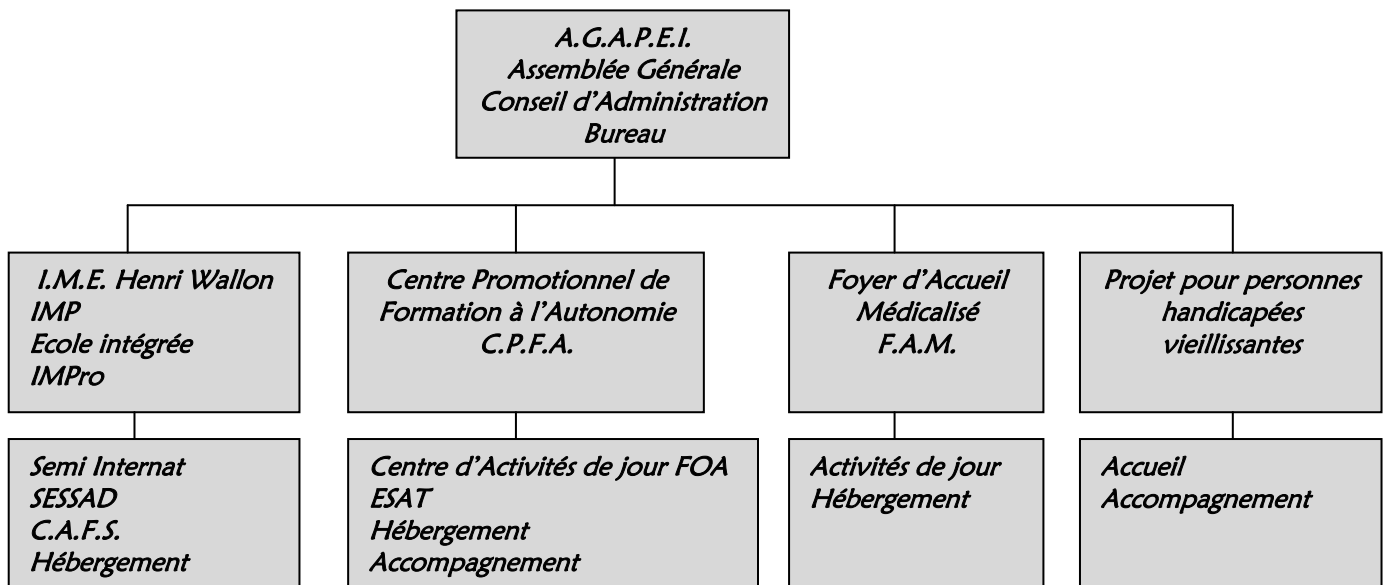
A.G.A.P.E.I.
Assemblée Générale
Conseil d'Administration
Bureau

I.M.E. Henri Wallon
IMP
Ecole intégrée
IMPro

Semi Internat
SESSAD
C.A.F.S.
Hébergement

Centre Promotionnel de Formation à l'Autonomie
C.P.F.A.

Centre d'Activités de jour FOA
ESAT
Hébergement
Accompagnement

Foyer d'Accueil
Médicalisé
F.A.M.

Activités de jour
Hébergement

Projet pour personnes handicapées vieillissantes

Accueil
Accompagnement